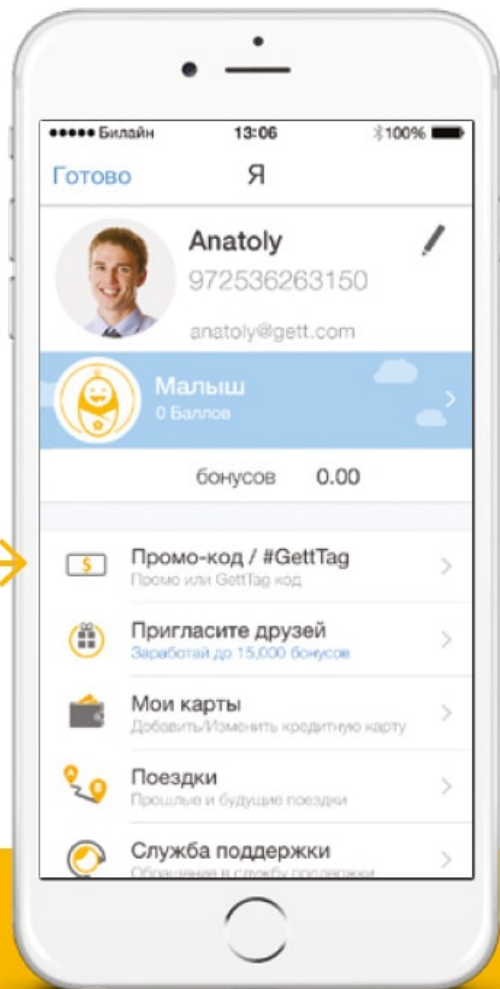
●●●●● Билайн 13:06 100%

Готово Я

Anatoly
972536263150
anatoly@gett.com

Малыш
0 Баллов

бонусов 0.00

$ Промо-код / #GettTag
Промо или GettTag код

Пригласите друзей
Заработай до 15,000 бонусов

Мои карты
Добавить/Изменить кредитную карту

Поездки
Прошлые и будущие поездки

Служба поддержки
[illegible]